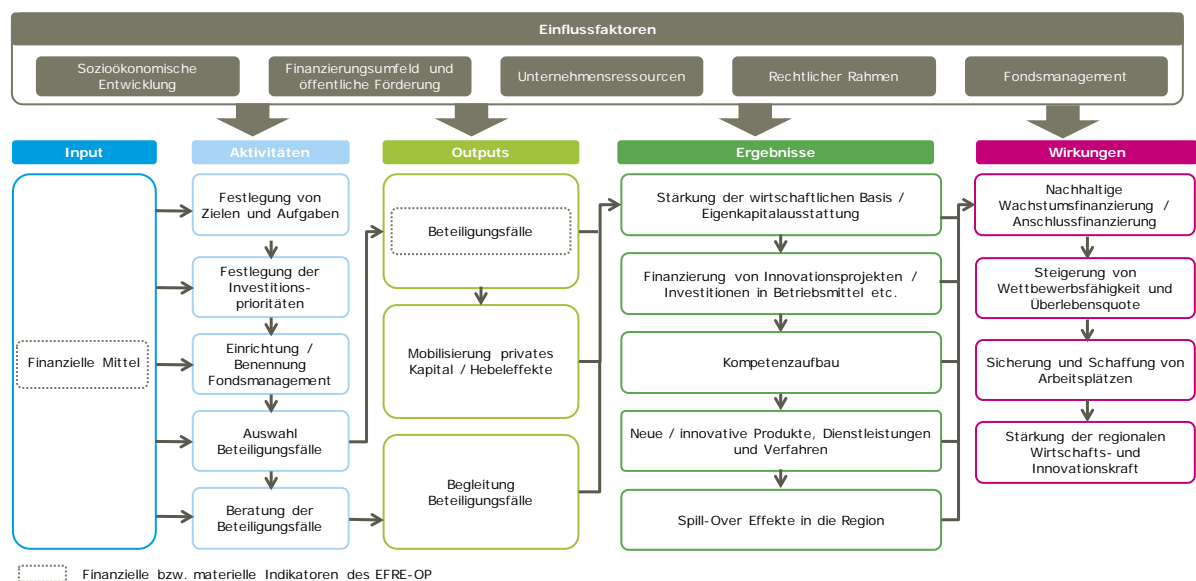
Einflussfaktoren

Sozioökonomische Entwicklung

Finanzierungsumfeld und öffentliche Förderung

Unternehmensressourcen

Rechtlicher Rahmen

Fondsmanagement

Input

Finanzielle Mittel

Aktivitäten

Festlegung von Zielen und Aufgaben

Festlegung der Investitionsprioritäten

Einrichtung / Benennung Fondsmanagement

Auswahl Beteiligungsfälle

Beratung der Beteiligungsfälle

Outputs

Beteiligungsfälle

Mobilisierung privates Kapital / Hebeleffekte

Begleitung Beteiligungsfälle

Ergebnisse

Stärkung der wirtschaftlichen Basis / Eigenkapitalausstattung

Finanzierung von Innovationsprojekten / Investitionen in Betriebsmittel etc.

Kompetenzaufbau

Neue / innovative Produkte, Dienstleistungen und Verfahren

Spill-Over Effekte in die Region

Wirkungen

Nachhaltige Wachstumsfinanzierung / Anschlussfinanzierung

Steigerung von Wettbewerbsfähigkeit und Überlebensquote

Sicherung und Schaffung von Arbeitsplätzen

Stärkung der regionalen Wirtschafts- und Innovationskraft

Finanzielle bzw. materielle Indikatoren des EFRE-OP